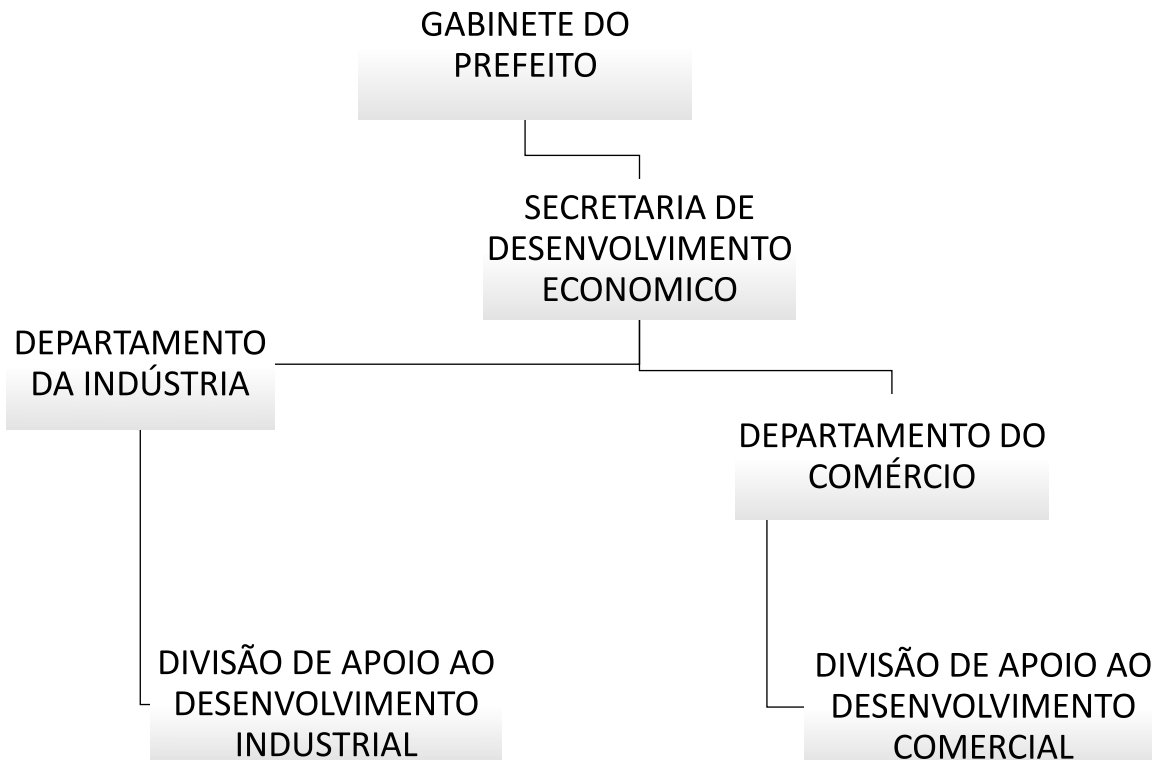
GABINETE DO PREFEITO

SECRETARIA DE DESENVOLVIMENTO ECONOMICO

DEPARTAMENTO DA INDÚSTRIA

DEPARTAMENTO DO COMÉRCIO

DIVISÃO DE APOIO AO DESENVOLVIMENTO INDUSTRIAL

DIVISÃO DE APOIO AO DESENVOLVIMENTO COMERCIAL